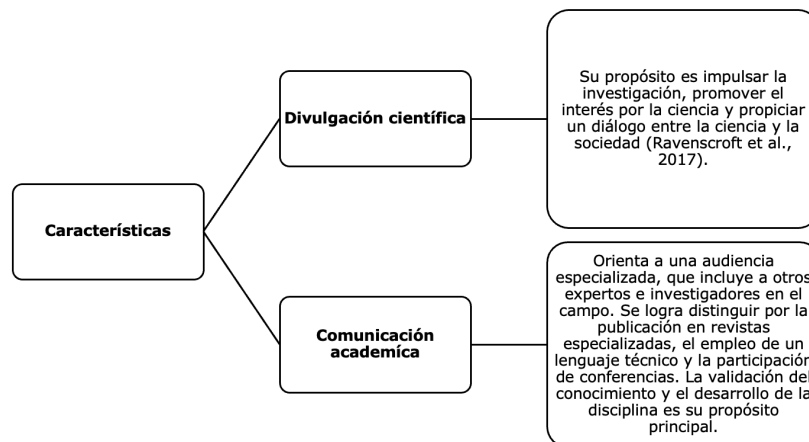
Características

Divulgación científica

Su propósito es impulsar la investigación, promover el interés por la ciencia y propiciar un diálogo entre la ciencia y la sociedad (Ravenscroft et al., 2017).

Comunicación academica

Orienta a una audiencia especializada, que incluye a otros expertos e investigadores en el campo. Se logra distinguir por la publicación en revistas especializadas, el empleo de un lenguaje técnico y la participación de conferencias. La validación del conocimiento y el desarrollo de la disciplina es su propósito principal.